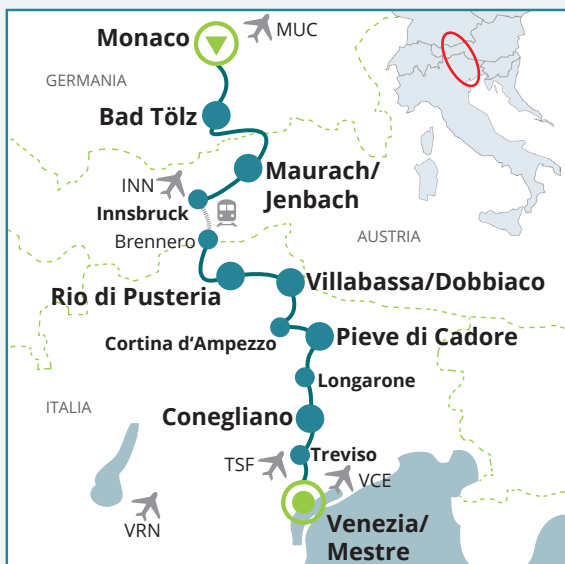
Monaco
MUC
GERMANIA
Bad Tölz
Maurach/
Jenbach
INN
Innsbruck
Brennero
AUSTRIA
Rio di Pusteria
Villabassa/Dobbiaco
Cortina d'Ampezzo
Pieve di Cadore
Longarone
ITALIA
Conegliano
Treviso
TSF
VCE
VRN
Venezia/
Mestre